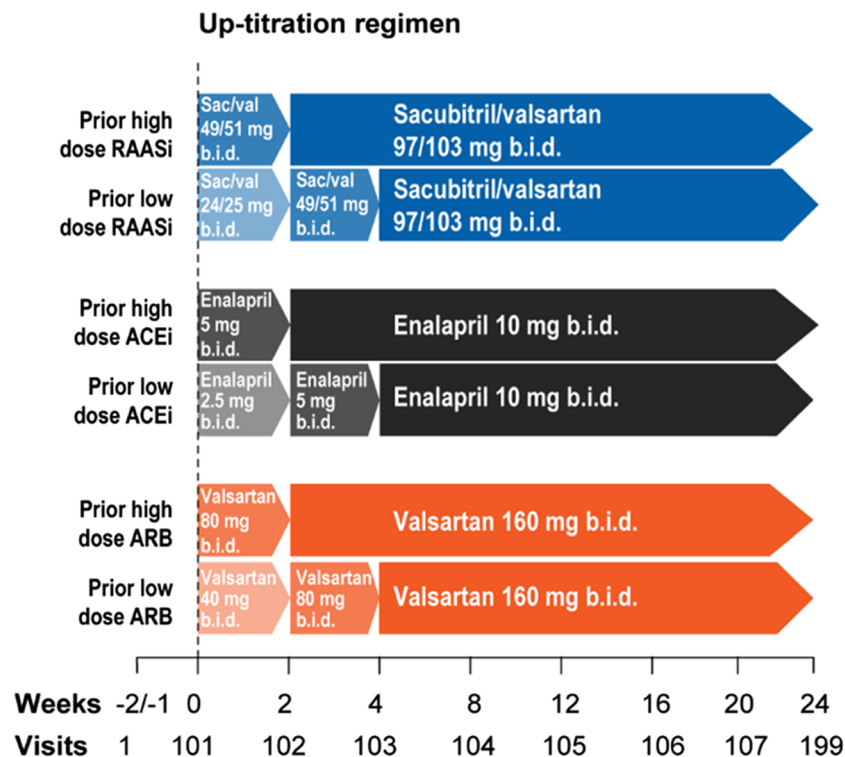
Up-titration regimen

Prior high dose RAASi
Sac/val 49/51 mg b.i.d.
Sacubitril/valsartan 97/103 mg b.i.d.

Prior low dose RAASi
Sac/val 24/25 mg b.i.d.
Sac/val 49/51 mg b.i.d.
Sacubitril/valsartan 97/103 mg b.i.d.

Prior high dose ACEi
Enalapril 5 mg b.i.d.
Enalapril 10 mg b.i.d.

Prior low dose ACEi
Enalapril 2.5 mg b.i.d.
Enalapril 5 mg b.i.d.
Enalapril 10 mg b.i.d.

Prior high dose ARB
Valsartan 80 mg b.i.d.
Valsartan 160 mg b.i.d.

Prior low dose ARB
Valsartan 40 mg b.i.d.
Valsartan 80 mg b.i.d.
Valsartan 160 mg b.i.d.

Weeks -2/-1 0 2 4 8 12 16 20 24
Visits 1 101 102 103 104 105 106 107 199